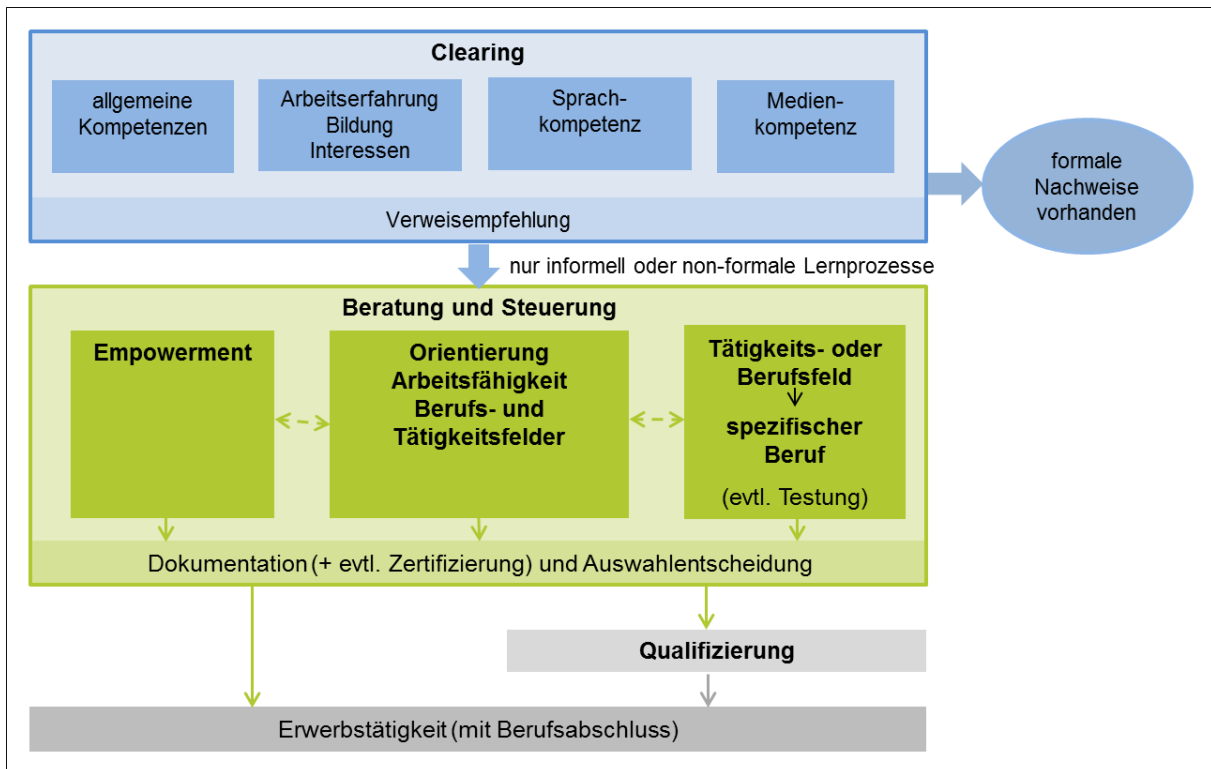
Clearing

allgemeine Kompetenzen

Arbeitserfahrung Bildung Interessen

Sprachkompetenz

Medienkompetenz

Verweisempfehlung

formale Nachweise vorhanden

nur informell oder non-formale Lernprozesse

Beratung und Steuerung

Empowerment

Orientierung Arbeitsfähigkeit Berufs- und Tätigkeitsfelder

Tätigkeits- oder Berufsfeld
spezifischer Beruf
(evtl. Testung)

Dokumentation (+ evtl. Zertifizierung) und Auswahlentscheidung

Qualifizierung

Erwerbstätigkeit (mit Berufsabschluss)